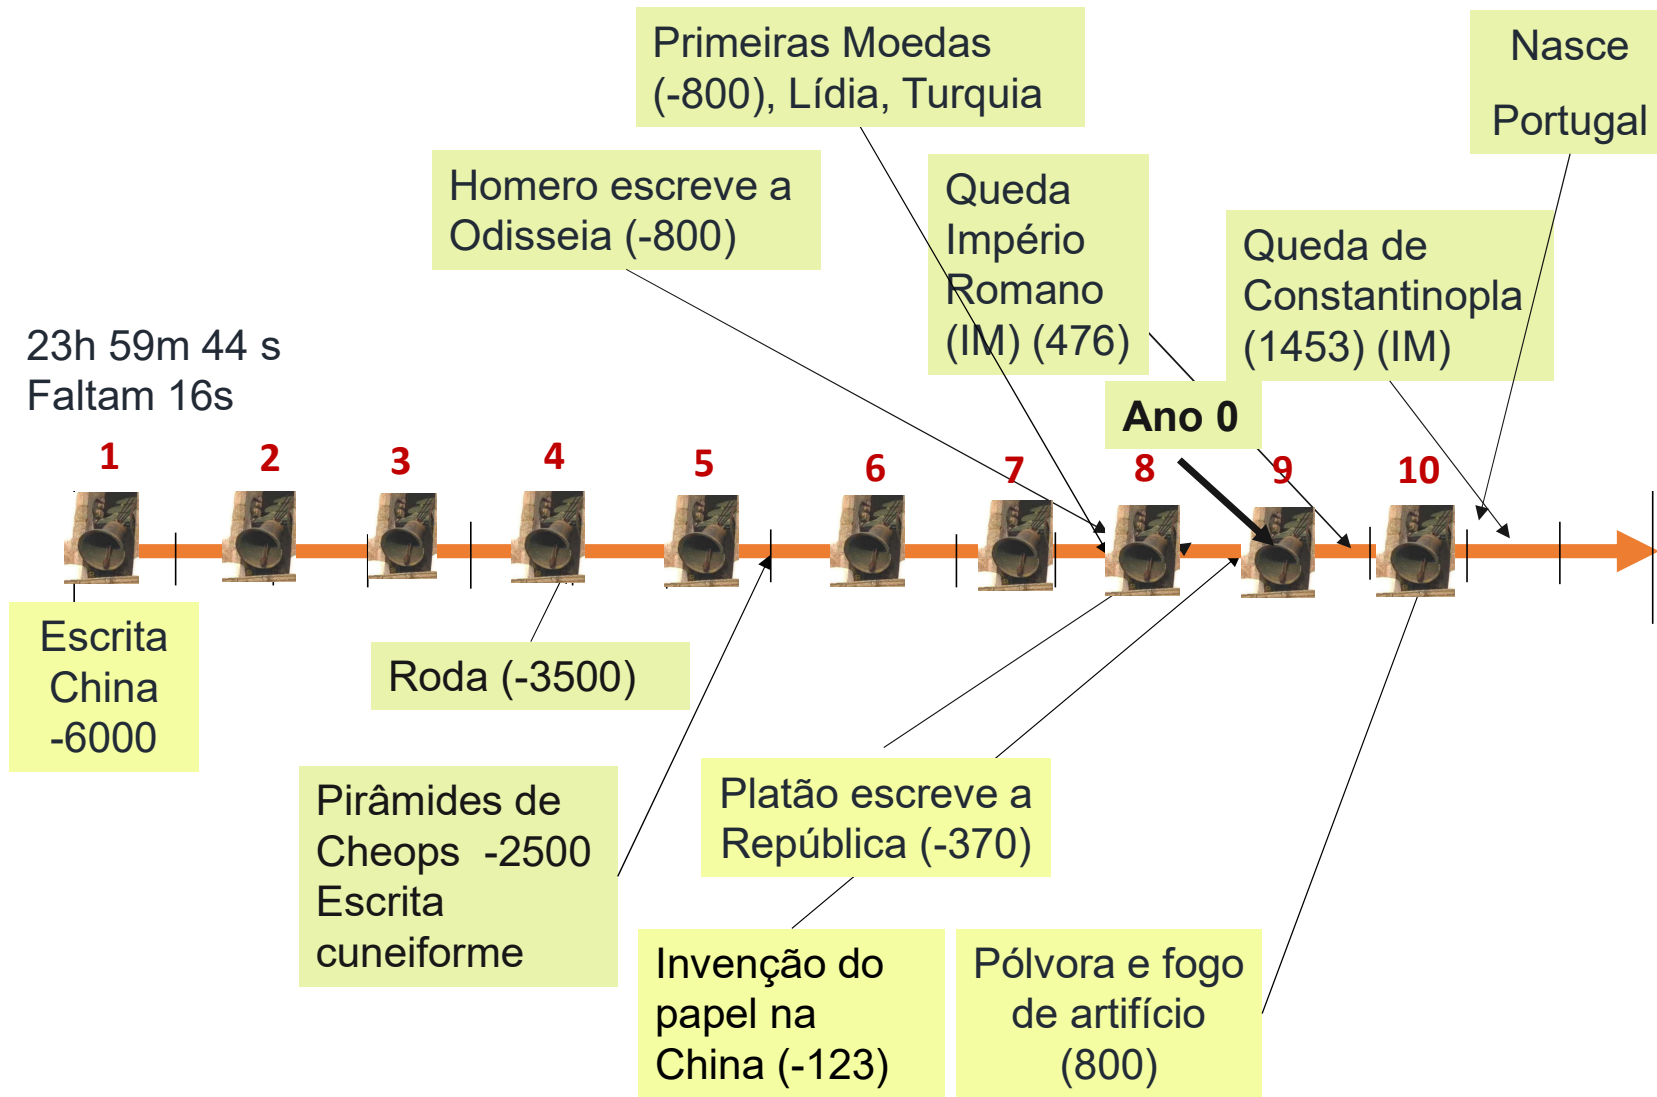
Primeiras Moedas (-800), Lídia, Turquia

Nasce Portugal

Homero escreve a Odisseia (-800)

Queda Império Romano (IM) (476)

Queda de Constantinopla (1453) (IM)

23h 59m 44 s
Faltam 16s

Ano 0

1 2 3 4 5 6 7 8 9 10

Escrita China -6000

Roda (-3500)

Pirâmides de Cheops -2500 Escrita cuneiforme

Platão escreve a República (-370)

Invenção do papel na China (-123)

Pólvora e fogo de artifício (800)